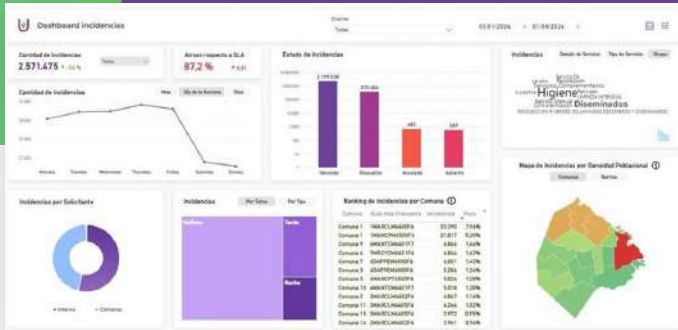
Dashboard Incidencias

Estado
Todas

01/01/2024 - 31/08/2024

Cantidad de Incidencias
2.571.475

Todas

Atraso respecto a SLA
87,2 %

Estado de Incidencias

Incidencias
Estado de Servicio
Tipo de Servicio
Grupo

Higiene
Diseminados

Cantidad de Incidencias
Mes
Día de la Semana
Día

Monday
Tuesday
Wednesday
Thursday
Friday
Saturday
Sunday

Servicio
Resuelto
Anulada
Asistencia

Mapa de Incidencias por Densidad Poblacional
Comunas
Barrios

Incidencias por Solicitante

Interno
Ciudadano

Incidencias
Por Tema
Por Tipo

Ranking de Incidencias por Comuna

| Comuna | Sub área frecuente | Incidencias | % |
|---|---|---|---|
| Comuna 1 | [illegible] | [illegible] | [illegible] |
| Comuna 2 | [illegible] | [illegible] | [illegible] |
| Comuna 3 | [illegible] | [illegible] | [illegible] |
| Comuna 4 | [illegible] | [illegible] | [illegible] |
| Comuna 5 | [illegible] | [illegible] | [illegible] |
| Comuna 6 | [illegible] | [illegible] | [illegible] |
| Comuna 7 | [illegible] | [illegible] | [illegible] |
| Comuna 8 | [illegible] | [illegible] | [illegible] |
| Comuna 9 | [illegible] | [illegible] | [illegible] |
| Comuna 10 | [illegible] | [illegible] | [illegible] |
| Comuna 11 | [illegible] | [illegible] | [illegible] |
| Comuna 12 | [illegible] | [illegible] | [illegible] |
| Comuna 13 | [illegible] | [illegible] | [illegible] |
| Comuna 14 | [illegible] | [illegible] | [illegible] |
| Comuna 15 | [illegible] | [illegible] | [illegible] |